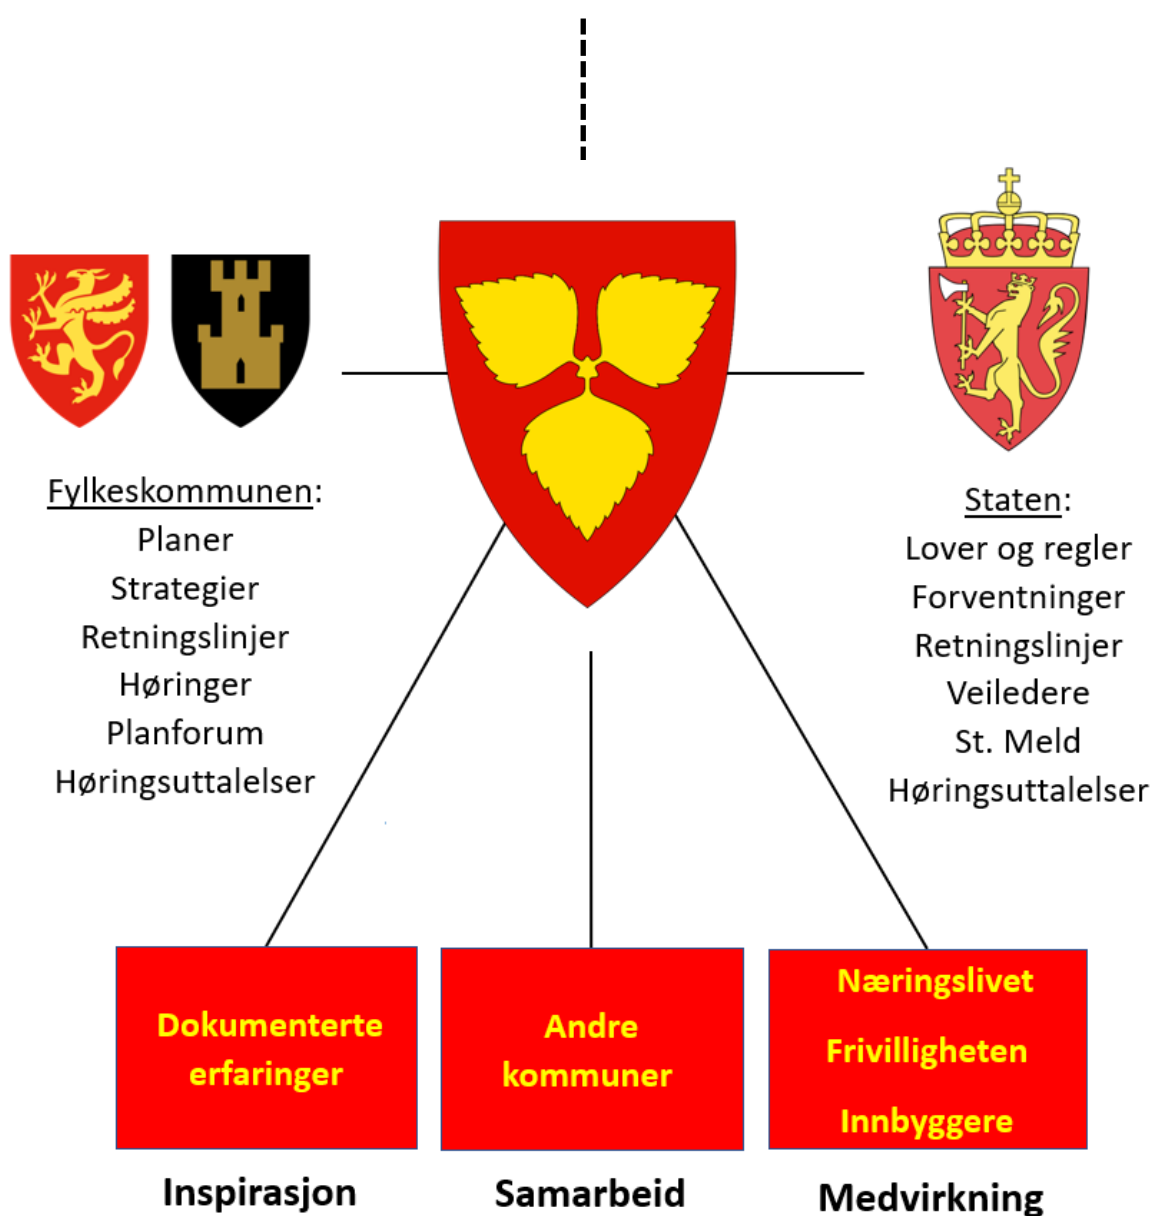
Fylkeskommunen:
Planer
Strategier
Retningslinjer
Høringer
Planforum
Høringsuttalelser

Staten:
Lover og regler
Forventninger
Retningslinjer
Veiledere
St. Meld
Høringsuttalelser

Dokumenterte erfaringer

Andre kommuner

Næringslivet
Frivilligheten
Innbyggere

Inspirasjon

Samarbeid

Medvirkning